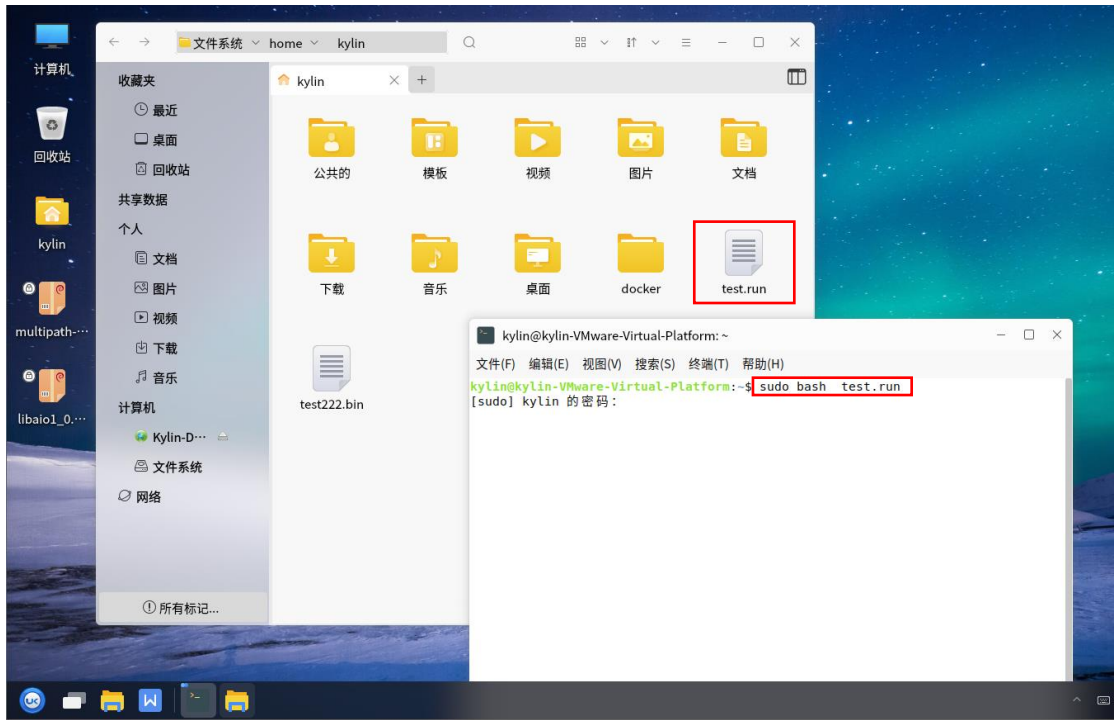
计算机

回收站

kylin

multipath-···

libaio1_0.···

文件系统 home kylin

收藏夹
最近
桌面
回收站
共享数据
个人
文档
图片
视频
下载
音乐
计算机
Kylin-D···
文件系统
网络

所有标记...

kylin

公共的
模板
视频
图片
文档
下载
音乐
桌面
docker
test.run
test222.bin

kylin@kylin-VMware-Virtual-Platform: ~

文件(F) 编辑(E) 视图(V) 搜索(S) 终端(T) 帮助(H)

kylin@kylin-VMware-Virtual-Platform:~$ sudo bash test.run
[sudo] kylin 的密码：